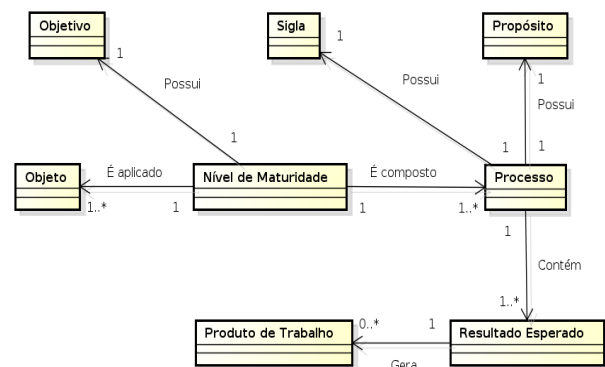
Objetivo

1

Possui

1

Sigla

1

Possui

Propósito

1

Possui

1

1

Objeto

É aplicado

1..*

1

Nível de Maturidade

É composto

1

1..*

Processo

1

Contém

1..*

Produto de Trabalho

0..*

1

Resultado Esperado

Gera